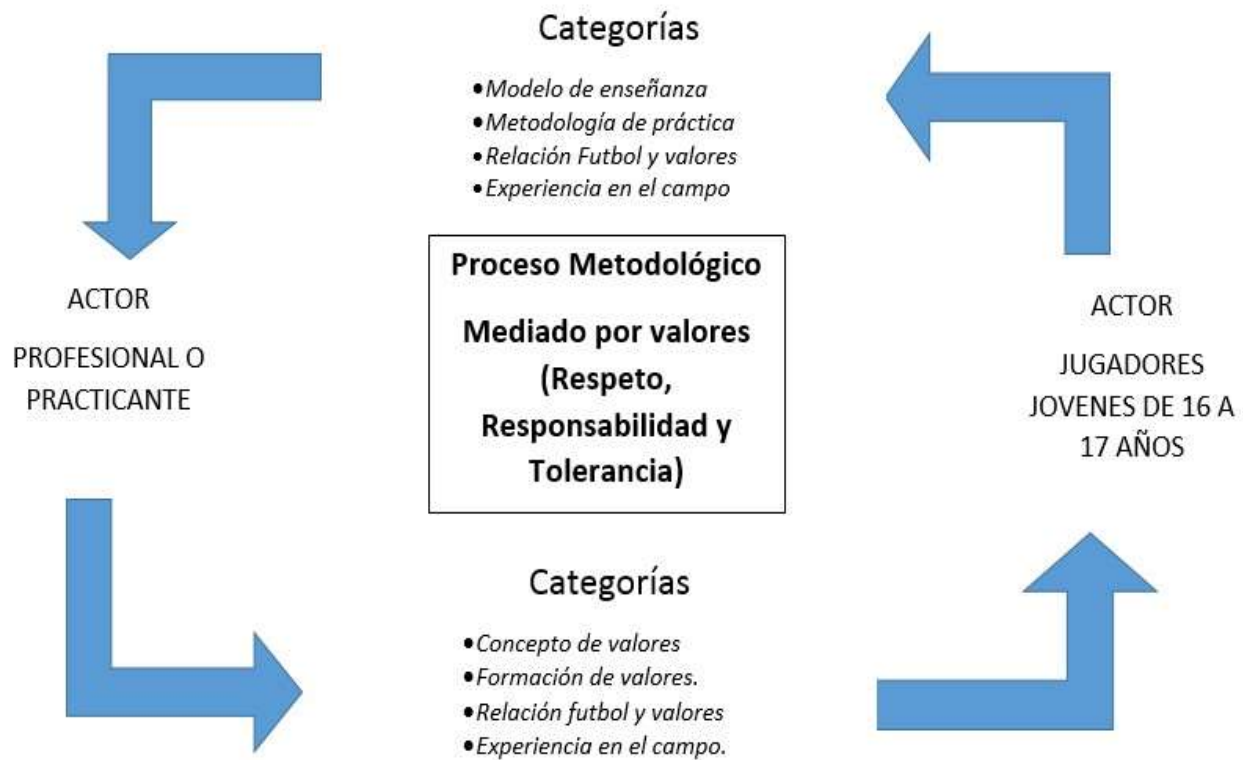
Categorías

- Modelo de enseñanza
- Metodología de práctica
- Relación Futbol y valores
- Experiencia en el campo

ACTOR

PROFESIONAL O PRACTICANTE

Proceso Metodológico

Mediado por valores (Respeto, Responsabilidad y Tolerancia)

ACTOR

JUGADORES JOVENES DE 16 A 17 AÑOS

Categorías

- Concepto de valores
- Formación de valores.
- Relación futbol y valores
- Experiencia en el campo.